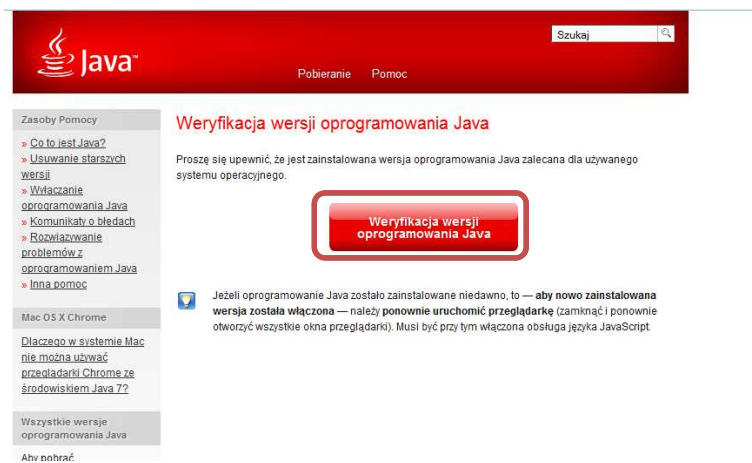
Java™

Szukaj

Pobieranie Pomoc

Zasoby Pomocy

» Co to jest Java?
» Usuwanie starszych wersji
» Włączanie oprogramowania Java
» Komunikaty o błedach
» Rozwiązywanie problemów z oprogramowaniem Java
» Inna pomoc

Mac OS X Chrome

Dlaczego w systemie Mac nie można używać przeglądarki Chrome ze środowiskiem Java 7?

Wszystkie wersje oprogramowania Java

Aby pobrać

Weryfikacja wersji oprogramowania Java

Proszę się upewnić, że jest zainstalowana wersja oprogramowania Java zalecana dla używanego systemu operacyjnego.

Weryfikacja wersji oprogramowania Java

Jeżeli oprogramowanie Java zostało zainstalowane niedawno, to — **aby nowo zainstalowana wersja została włączona** — należy **ponownie uruchomić przeglądarkę** (zamknąć i ponownie otworzyć wszystkie okna przeglądarki). Musi być przy tym włączona obsługa języka JavaScript.